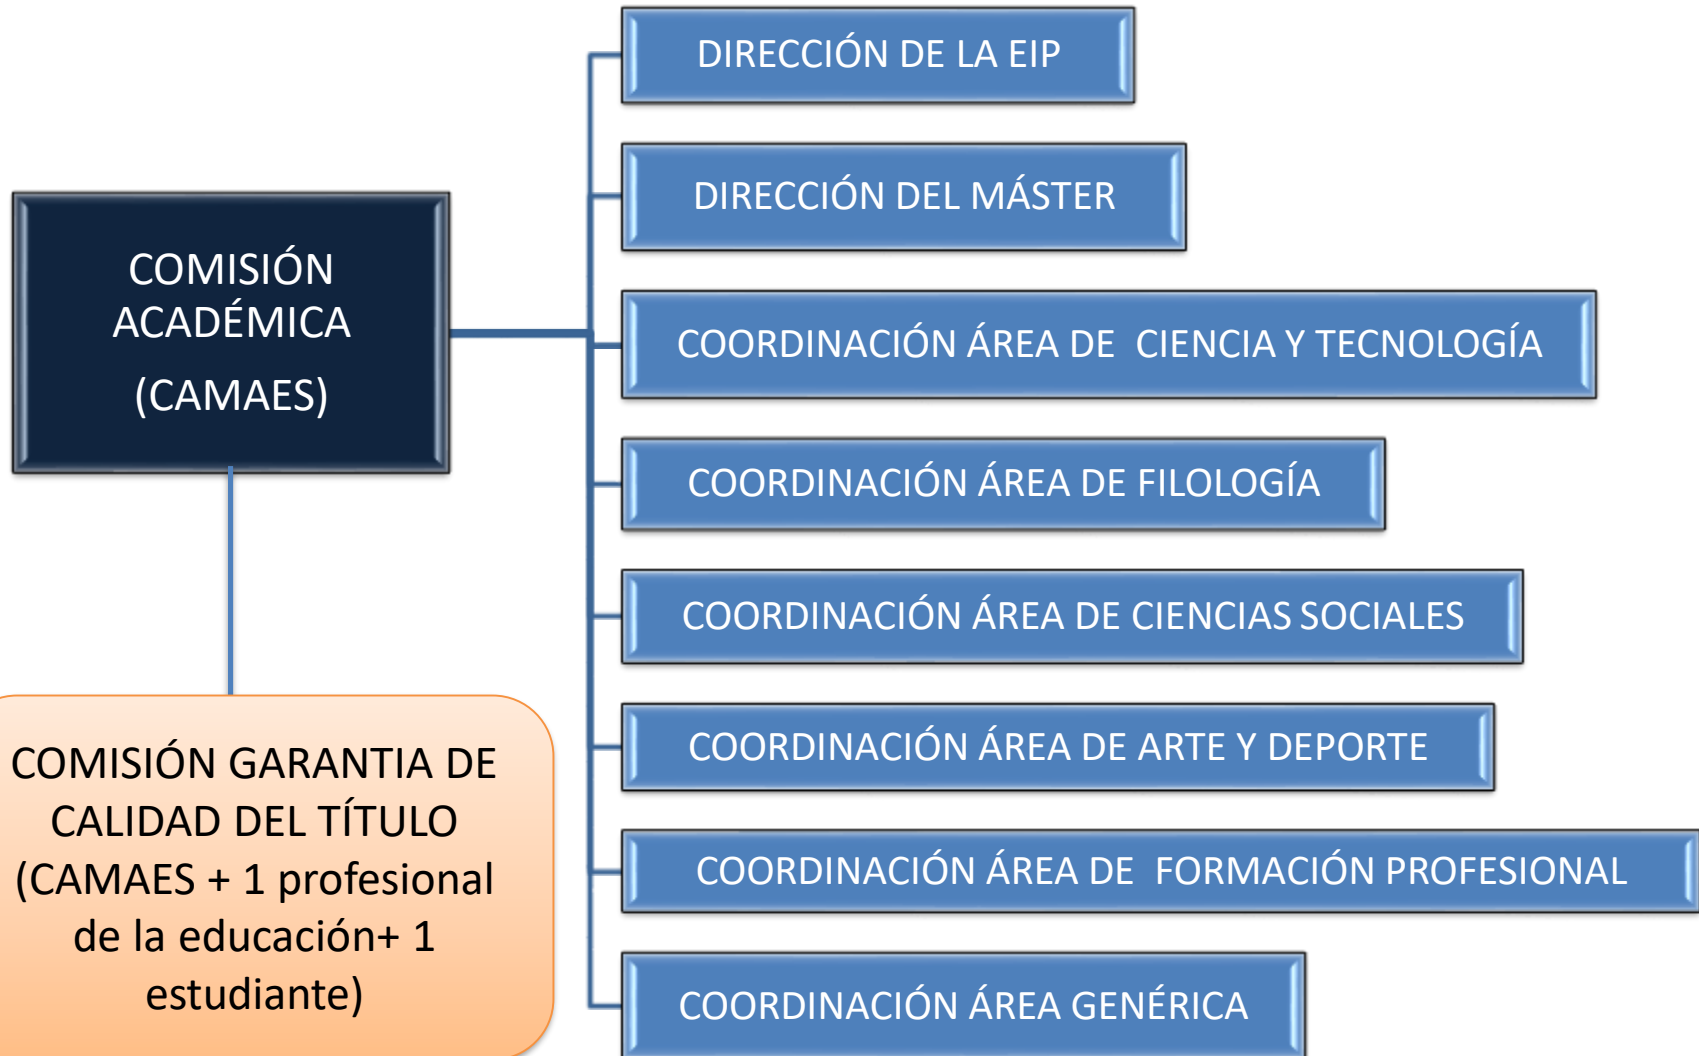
COMISIÓN ACADÉMICA
(CAMAES)

COMISIÓN GARANTIA DE CALIDAD DEL TÍTULO (CAMAES + 1 profesional de la educación+ 1 estudiante)

DIRECCIÓN DE LA EIP

DIRECCIÓN DEL MÁSTER

COORDINACIÓN ÁREA DE CIENCIA Y TECNOLOGÍA

COORDINACIÓN ÁREA DE FILOLOGÍA

COORDINACIÓN ÁREA DE CIENCIAS SOCIALES

COORDINACIÓN ÁREA DE ARTE Y DEPORTE

COORDINACIÓN ÁREA DE FORMACIÓN PROFESIONAL

COORDINACIÓN ÁREA GENÉRICA